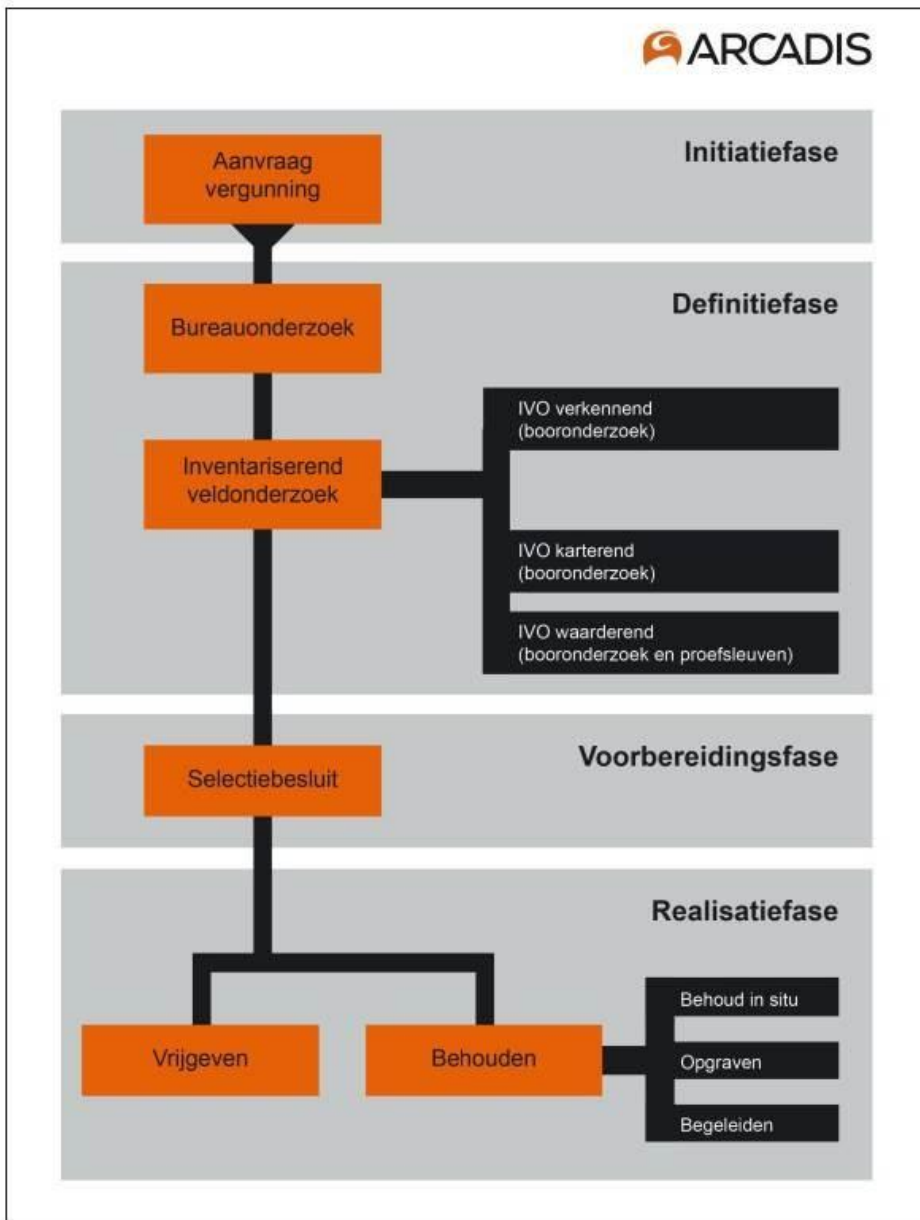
ARCADIS

Aanvraag vergunning

Initiatiefase

Bureauonderzoek

Definitiefase

IVO verkennend (booronderzoek)

Inventariserend veldonderzoek

IVO karterend (booronderzoek)

IVO waarderend (booronderzoek en proefsleuven)

Selectiebesluit

Voorbereidingsfase

Realisatiefase

Vrijgeven

Behouden

Behoud in situ

Opgraven

Begeleiden